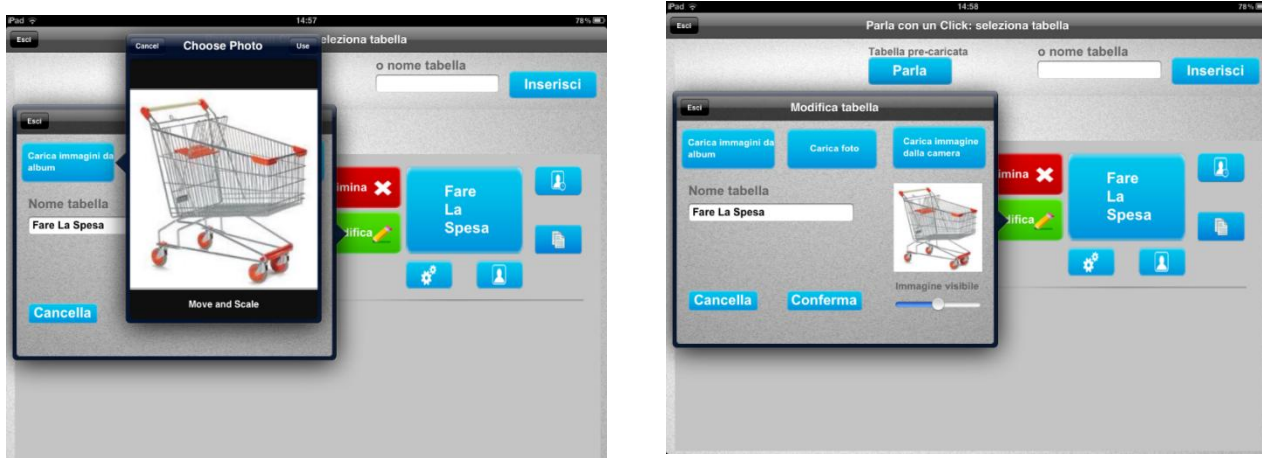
iPad 14:57 78%

Esci

Cancel Choose Photo Use

seleziona tabella

o nome tabella

Inserisci

Esci

Carica immagini da album

Nome tabella

Fare La Spesa

imina

difica

Fare La Spesa

Move and Scale

Cancella

iPad 14:58 78%

Esci Parla con un Click: seleziona tabella

Tabella pre-caricata

Parla

o nome tabella

Inserisci

Esci Modifica tabella

Carica immagini da album

Carica foto

Carica immagine dalla camera

Nome tabella

Fare La Spesa

imina

difica

Fare La Spesa

Immagine visibile

Cancella

Conferma